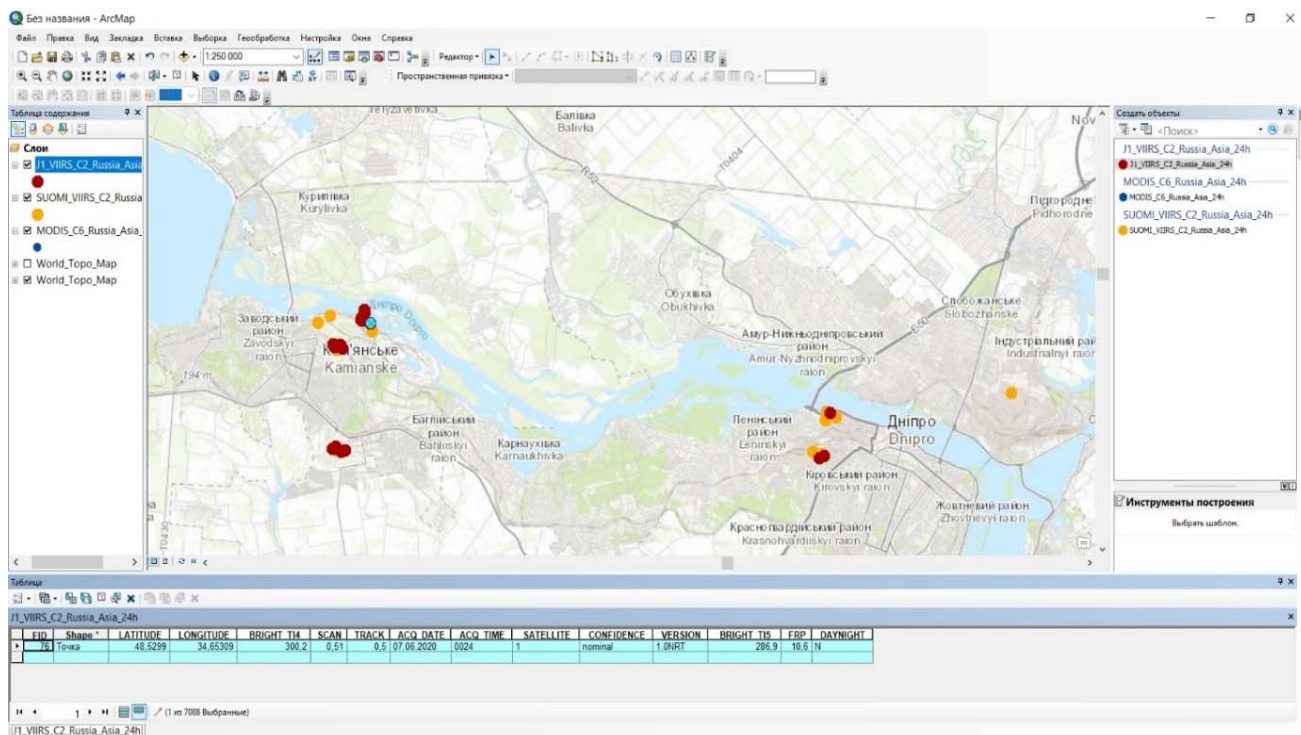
Без названия - ArcMap

Файл Правка Вид Закладки Вставка Выборка Геообработка Настройка Окна Справка

1:250 000

Редактор

Пространственная привязка

Таблица содержания

Слои

J1_VIIRS_C2_Russia_Asia

SUOMI_VIIRS_C2_Russia

MODIS_C6_Russia_Asia_

World_Topo_Map

World_Topo_Map

Балівка Balivka

Курилівка Kurylivka

Підгородне Pidhorodne

Обухівка Obukhivka

Слобожанське Slobozhanske

Заводський район Zavodskyi raion

Кам'янське Kamianske

Дніпро Dnipro

Амур-Нижньодніпровський район Amur-Nyzhnodniprovskyi raion

Індустріальний район Industrialnyi raion

194 m

Баглійський район Bahliiskyi raion

Карнаухівка Karnaukhivka

Ленінський район Leninskyi raion

Дніпро Dnipro

Кіровський район Kirovskyi raion

Жовтневий район Zhovtnevyi raion

Красногвардійський район Krasnohvardiiskyi raion

Nov

Создать объекты

<Поиск>

J1_VIIRS_C2_Russia_Asia_24h

J1_VIIRS_C2_Russia_Asia_24h

MODIS_C6_Russia_Asia_24h

MODIS_C6_Russia_Asia_24h

SUOMI_VIIRS_C2_Russia_Asia_24h

SUOMI_VIIRS_C2_Russia_Asia_24h

Инструменты построения

Выбрать шаблон.

Таблица

J1_VIIRS_C2_Russia_Asia_24h

| FID | Shape * | LATITUDE | LONGITUDE | BRIGHT_TI4 | SCAN | TRACK | ACQ_DATE | ACQ_TIME | SATELLITE | CONFIDENCE | VERSION | BRIGHT_TI5 | FRP | DAYNIGHT |
|---|---|---|---|---|---|---|---|---|---|---|---|---|---|---|
| 76 | Точка | 48,5299 | 34,65309 | 300,2 | 0,51 | 0,5 | 07.06.2020 | 0024 | 1 | nominal | 1.0NRT | 286,9 | 10,6 | N |

1 (1 из 7088 Выбранные)

J1_VIIRS_C2_Russia_Asia_24h